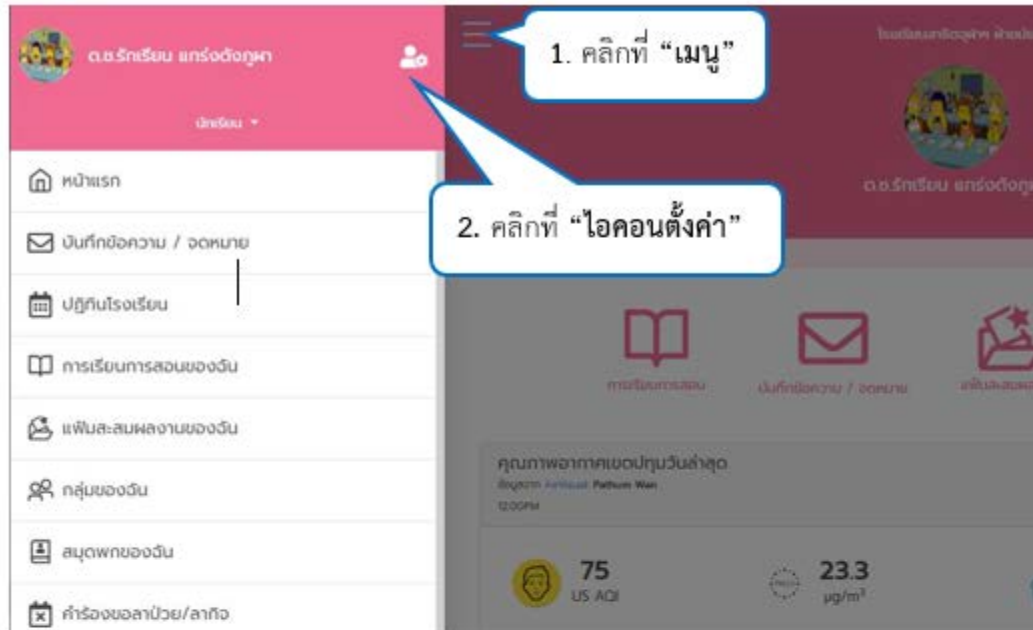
ด.ช.รักเรียน แกร่งดังภูผา

นักเรียน ▾

หน้าแรก

บันทึกข้อความ / จดหมาย

ปฏิทินโรงเรียน

การเรียนการสอนของฉัน

แฟ้มสะสมผลงานของฉัน

กลุ่มของฉัน

สมุดพกของฉัน

คำร้องขอลาป่วย/ลากิจ

1. คลิกที่ "เมนู"

2. คลิกที่ "ไอคอนตั้งค่า"

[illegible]

ด.ช.รักเรียน แกร่งดังภู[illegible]

การเรียนการสอน

บันทึกข้อความ / จดหมาย

แฟ้มสะสมผ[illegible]

คุณภาพอากาศเขตปทุมวันล่าสุด

ข้อมูลจาก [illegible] Pathum Wan

12:00PM

75
US AQI

23.3
μg/m³